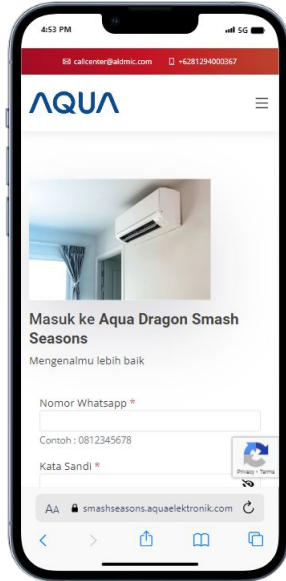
4:53 PM
5G

callcenter@aidmic.com +6281294000367

AQUA

Masuk ke Aqua Dragon Smash Seasons

Mengenalmu lebih baik

Nomor Whatsapp *

Contoh : 0812345678

Kata Sandi *

Privacy - Terms

AA smashseasons.aquaelektronik.com